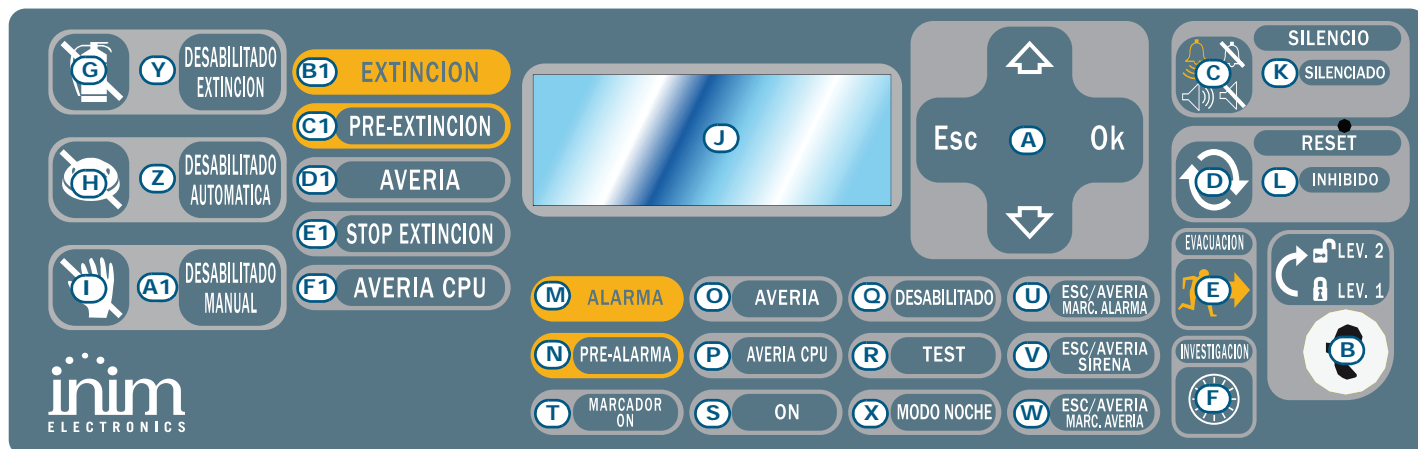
G Y DESABILITADO EXTINCION

Z DESABILITADO AUTOMATICA
H

I A1 DESABILITADO MANUAL

inim
ELECTRONICS

B1 EXTINCION
C1 PRE-EXTINCION
D1 AVERIA
E1 STOP EXTINCION
F1 AVERIA CPU

J

Esc A Ok

M ALARMA
N PRE-ALARMA
T MARCADOR ON

O AVERIA
P AVERIA CPU
S ON

Q DESABILITADO
R TEST
X MODO NOCHE

U ESC/AVERIA MARC. ALARMA
V ESC/AVERIA SIRENA
W ESC/AVERIA MARC. AVERIA

SILENCIO
C K SILENCIADO

RESET
D L INHIBIDO

EVACUACION
E

INVESTIGACION
F

LEV. 2
LEV. 1
B